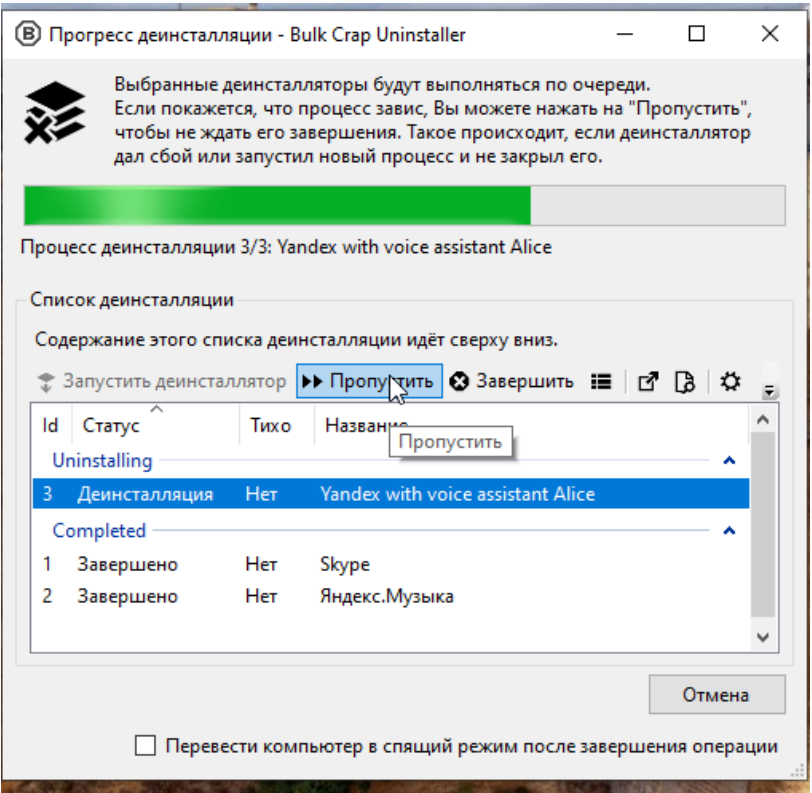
Прогресс деинсталляции - Bulk Crap Uninstaller

Выбранные деинсталляторы будут выполняться по очереди. Если покажется, что процесс завис, Вы можете нажать на "Пропустить", чтобы не ждать его завершения. Такое происходит, если деинсталлятор дал сбой или запустил новый процесс и не закрыл его.

Процесс деинсталляции 3/3: Yandex with voice assistant Alice

Список деинсталляции

Содержание этого списка деинсталляции идёт сверху вниз.

Запустить деинсталлятор
Пропустить
Завершить

| Id | Статус | Тихо | Название |
|---|---|---|---|
| Uninstalling | | | |
| 3 | Деинсталляция | Нет | Yandex with voice assistant Alice |
| Completed | | | |
| 1 | Завершено | Нет | Skype |
| 2 | Завершено | Нет | Яндекс.Музыка |

Пропустить

Отмена

Перевести компьютер в спящий режим после завершения операции